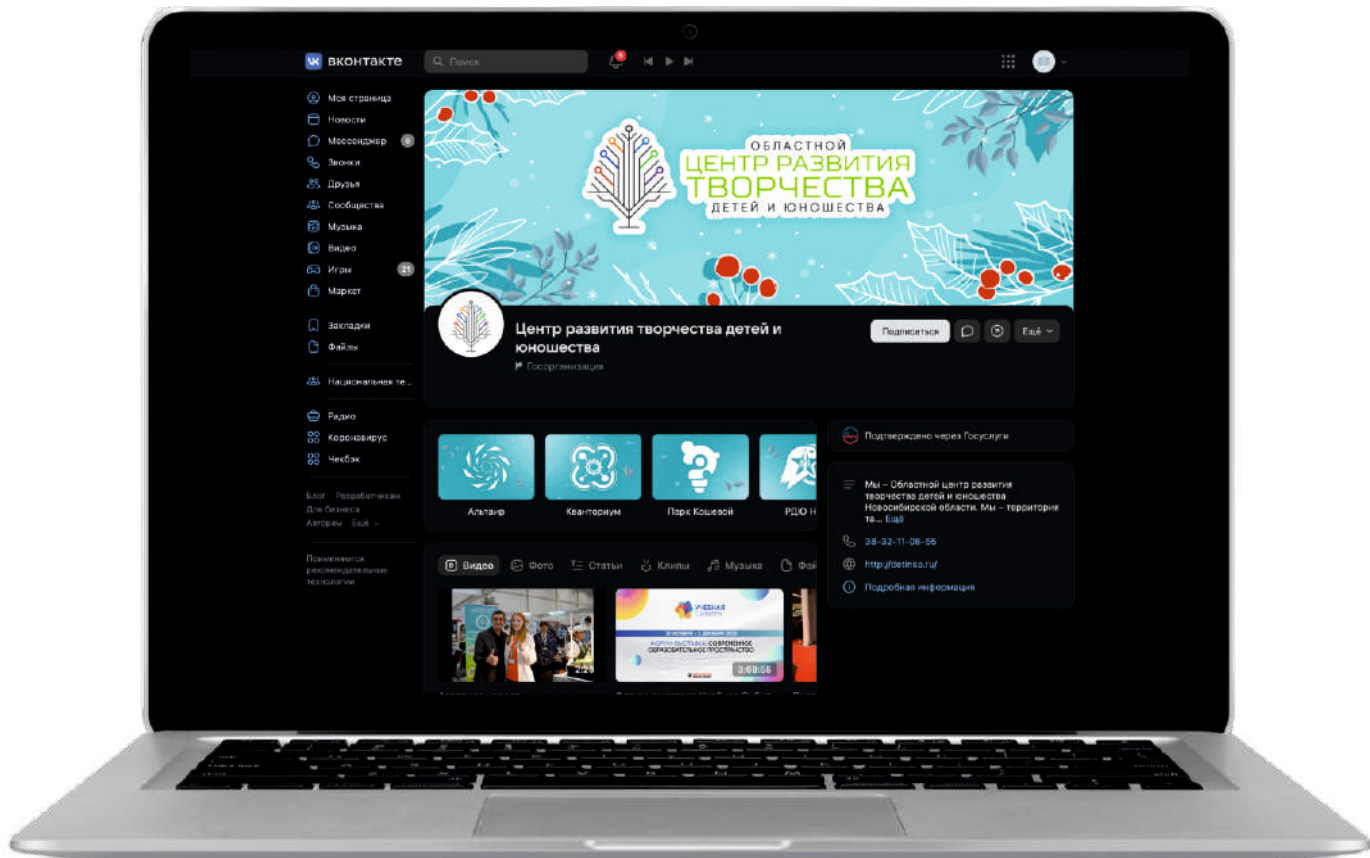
ВКонтакте
Поиск
Моя страница
Новости
Мессенджер 6
Звонки
Друзья
Сообщества
Музыка
Видео
Игры 21
Маркет
Закладки
Файлы
Национальная те...
Радио
Коронавирус
Чекбэк
Блог Разработчикам
Для бизнеса
Авторам Ещё
Применяются рекомендательные технологии

ОБЛАСТНОЙ
ЦЕНТР РАЗВИТИЯ
ТВОРЧЕСТВА
ДЕТЕЙ И ЮНОШЕСТВА

Центр развития творчества детей и юношества
Госорганизация
Подписаться
Ещё

Альтаир
Кванториум
Парк Кошевой
РДЮ Н

Видео Фото Статьи Клипы Музыка Фа

3:08:56

Подтверждено через Госуслуги
Мы – Областной центр развития творчества детей и юношества Новосибирской области. Мы – территория та... Ещё
38-32-11-08-56
http://detinso.ru/
Подробная информация